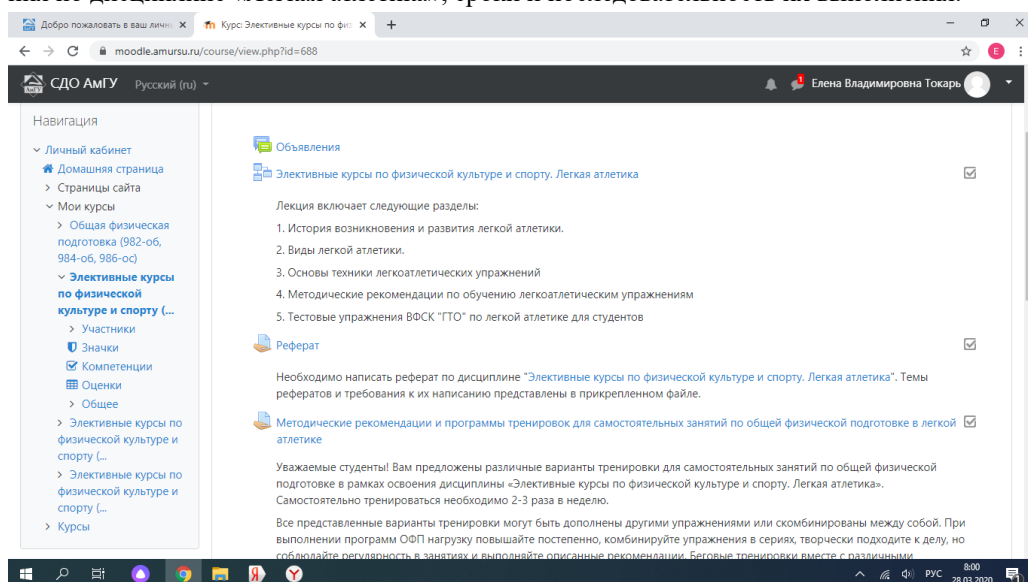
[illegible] дисциплине «Легкая атлетика», сроки и последовательность их выполнения.

Добро пожаловать в ваш личн ×
Курс: Элективные курсы по физ ×
+

moodle.amursu.ru/course/view.php?id=688

СДО АмГУ Русский (ru)
Елена Владимировна Токарь

Навигация
Личный кабинет
Домашняя страница
Страницы сайта
Мои курсы
Общая физическая подготовка (982-об, 984-об, 986-ос)
Элективные курсы по физической культуре и спорту (...
Участники
Значки
Компетенции
Оценки
Общее
Элективные курсы по физической культуре и спорту (...
Элективные курсы по физической культуре и спорту (...
Курсы

Объявления
Элективные курсы по физической культуре и спорту. Легкая атлетика

Лекция включает следующие разделы:
1. История возникновения и развития легкой атлетики.
2. Виды легкой атлетики.
3. Основы техники легкоатлетических упражнений
4. Методические рекомендации по обучению легкоатлетическим упражнениям
5. Тестовые упражнения ВФСК "ГТО" по легкой атлетике для студентов

Реферат

Необходимо написать реферат по дисциплине "Элективные курсы по физической культуре и спорту. Легкая атлетика". Темы рефератов и требования к их написанию представлены в прикрепленном файле.

Методические рекомендации и программы тренировок для самостоятельных занятий по общей физической подготовке в легкой атлетике

Уважаемые студенты! Вам предложены различные варианты тренировки для самостоятельных занятий по общей физической подготовке в рамках освоения дисциплины «Элективные курсы по физической культуре и спорту. Легкая атлетика». Самостоятельно тренироваться необходимо 2-3 раза в неделю.

Все представленные варианты тренировки могут быть дополнены другими упражнениями или скомбинированы между собой. При выполнении программ ОФП нагрузку повышайте постепенно, комбинируйте упражнения в сериях, творчески подходите к делу, но соблюдайте регулярность в занятиях и выполняйте описанные рекомендации. Беговые тренировки вместе с различными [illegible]

РУС 8:00 28.03.2020